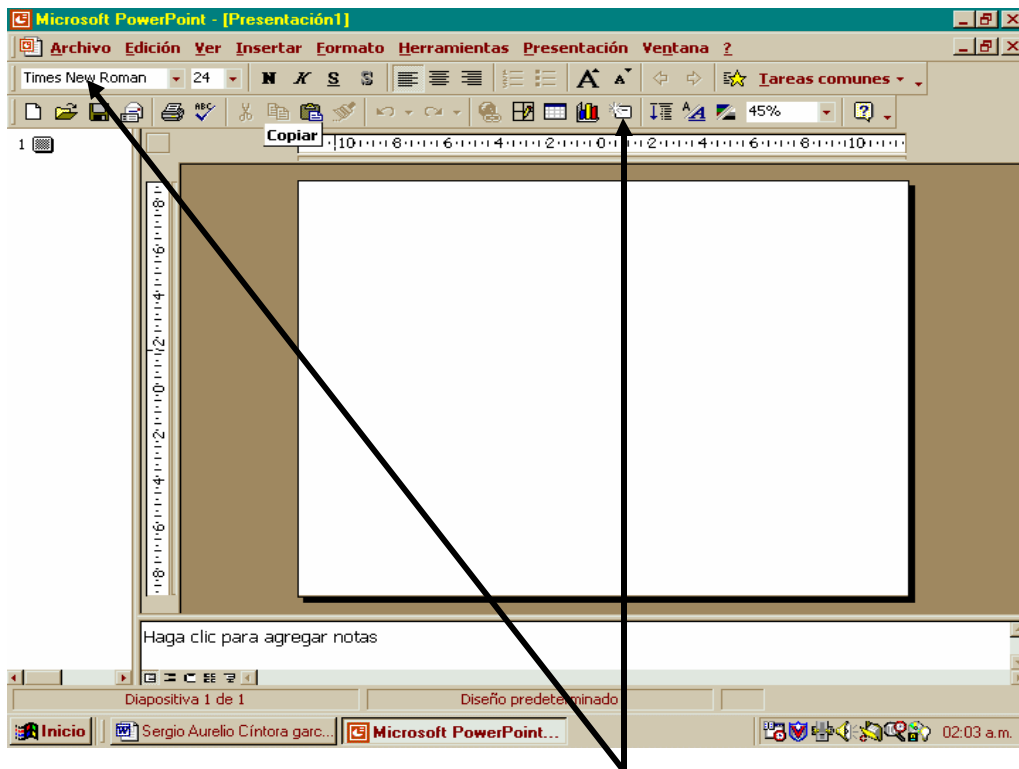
Microsoft PowerPoint - [Presentación1]

Archivo Edición Ver Insertar Formato Herramientas Presentación Ventana ?

Times New Roman 24 N K S S Tareas comunes

45%

Copiar

1

10 8 6 4 2 0 2 4 6 8 10

8 6 4 2 0 2 4 6 8

Haga clic para agregar notas

Diapositiva 1 de 1 Diseño predeterminado

Inicio Sergio Aurelio Cíntora garc... Microsoft PowerPoint... 02:03 a.m.